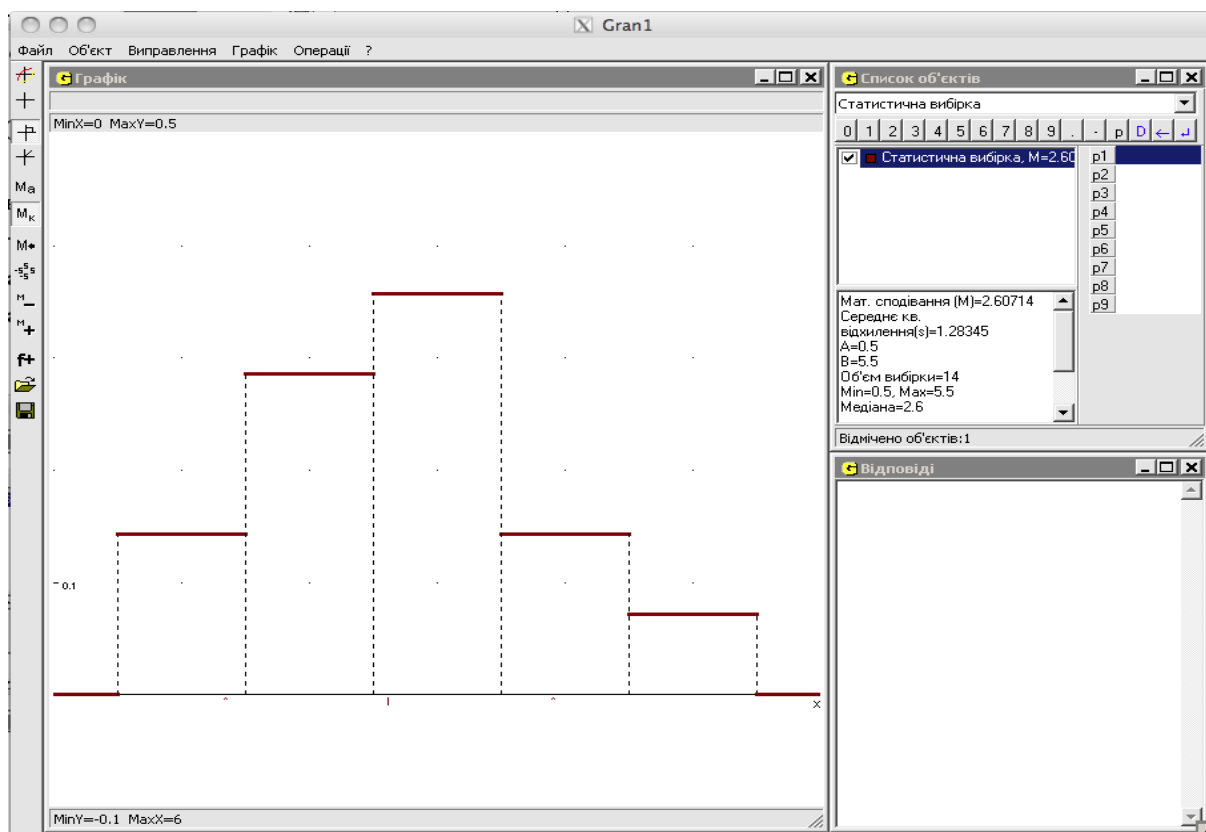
Gran1

Файл Об'єкт Виправлення Графік Операції ?

Графік

MinX=0 MaxY=0.5

0.1

x

MinY=-0.1 MaxX=6

Список об'єктів

Статистична вибірка

0 1 2 3 4 5 6 7 8 9 . - p D

Статистична вибірка, M=2.60

p1
p2
p3
p4
p5
p6
p7
p8
p9

Мат. сподівання (M)=2.60714
Середнє кв. відхилення(s)=1.28345
A=0.5
B=5.5
Об'єм вибірки=14
Min=0.5, Max=5.5
Медіана=2.6

Відмічено об'єктів:1

Відповіді